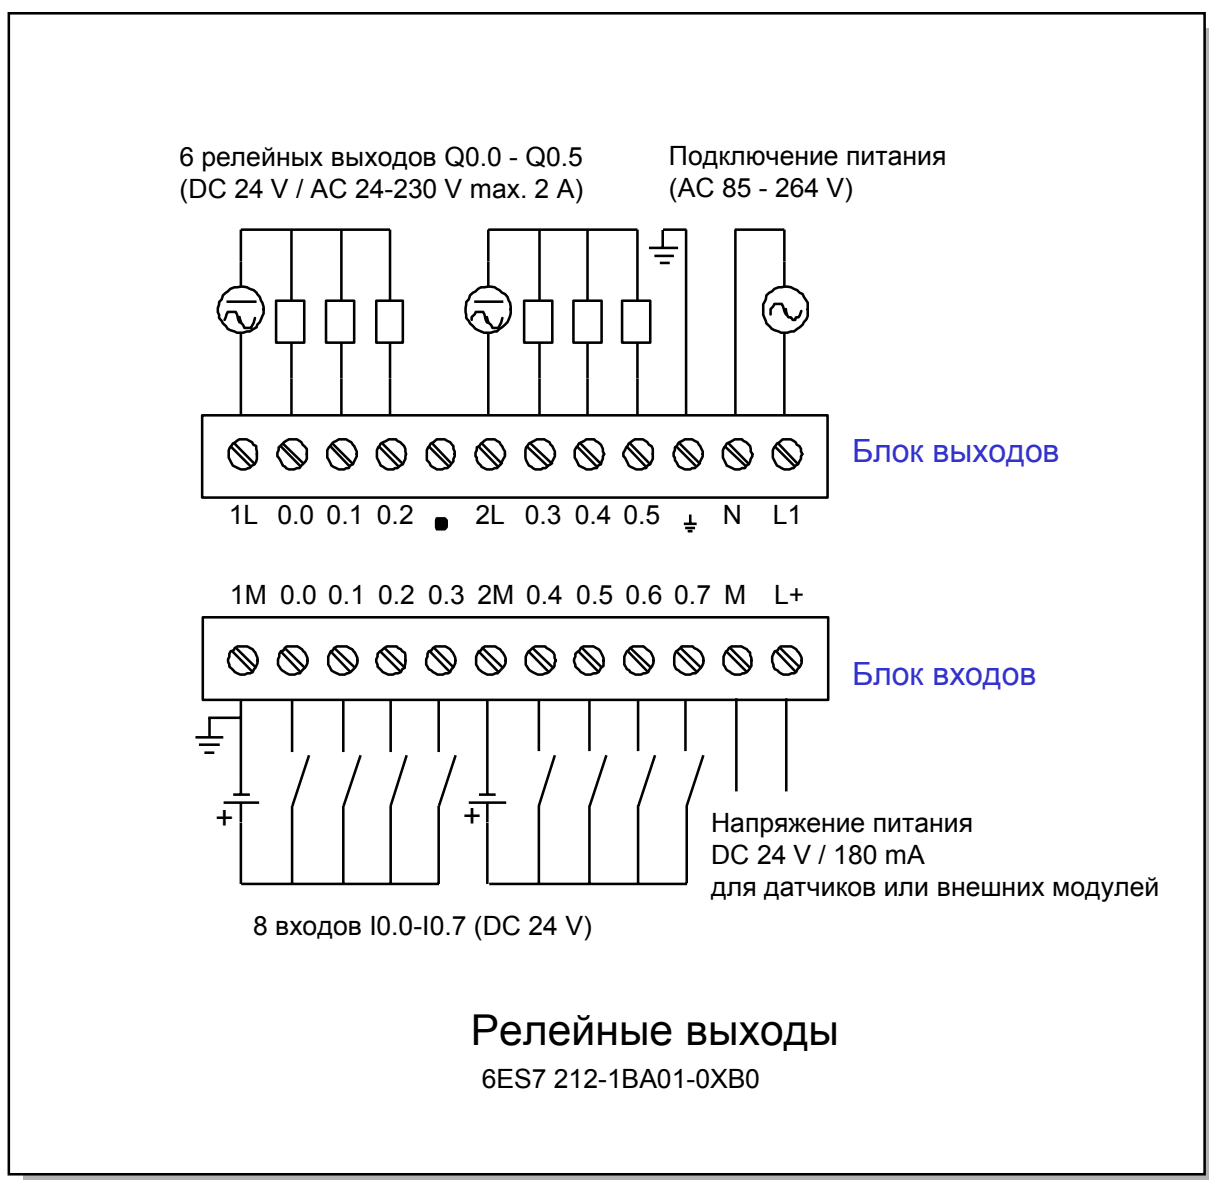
6 релейных выходов Q0.0 - Q0.5
(DC 24 V / AC 24-230 V max. 2 A)

Подключение питания
(AC 85 - 264 V)

Блок выходов

1L 0.0 0.1 0.2 2L 0.3 0.4 0.5 N L1

1M 0.0 0.1 0.2 0.3 2M 0.4 0.5 0.6 0.7 M L+

Блок входов

+ +

Напряжение питания
DC 24 V / 180 mA
для датчиков или внешних модулей

8 входов I0.0-I0.7 (DC 24 V)

Релейные выходы
6ES7 212-1BA01-0XB0